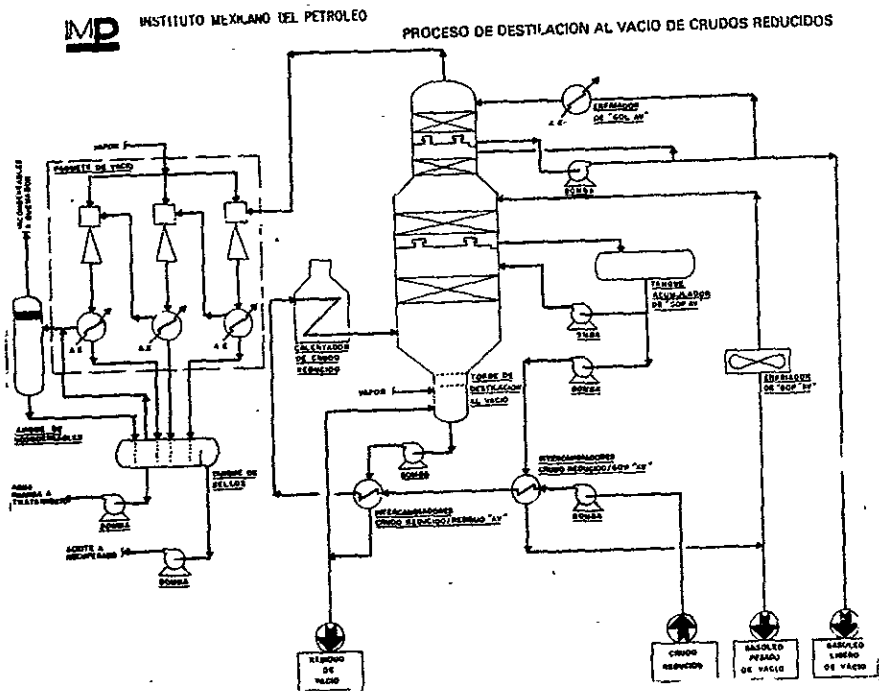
IMP INSTITUTO MEXICANO DEL PETROLEO

PROCESO DE DESTILACION AL VACIO DE CRUDOS REDUCIDOS

VAPOR

PAQUETE DE VACIO

INCONDENSABLES A QUEMADOR

A.E.

A.E.

A.E.

TANQUE DE INCONDENSABLES

AGUA AMARGA A TRATAMIENTO

BOMBA

ACEITE A RECUPERADO

BOMBA

TANQUE DE SELLOS

CALENTADOR DE CRUDO REDUCIDO

VAPOR

TORRE DE DESTILACION AL VACIO

BOMBA

INTERCAMBIADORES CRUDO REDUCIDO/RESIDUO "AV"

A.E.

ENFRIADOR DE "GOL AV"

BOMBA

TANQUE ACUMULADOR DE "GOP AV"

BOMBA

BOMBA

ENFRIADOR DE "GOP AV"

INTERCAMBIADORES CRUDO REDUCIDO/GOP "AV"

BOMBA

RESIDUO DE VACIO

CRUDO REDUCIDO

GASOLEO PESADO DE VACIO

GASOLEO LIGERO DE VACIO